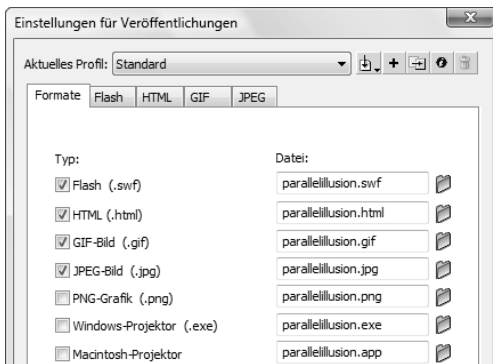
Einstellungen für Veröffentlichungen

Aktuelles Profil: Standard

Formate | Flash | HTML | GIF | JPEG

Typ:
Datei:

| Typ | Datei |
|---|---|
| Flash (.swf) | parallelillusion.swf |
| HTML (.html) | parallelillusion.html |
| GIF-Bild (.gif) | parallelillusion.gif |
| JPEG-Bild (.jpg) | parallelillusion.jpg |
| PNG-Grafik (.png) | parallelillusion.png |
| Windows-Projektor (.exe) | parallelillusion.exe |
| Macintosh-Projektor | parallelillusion.app |